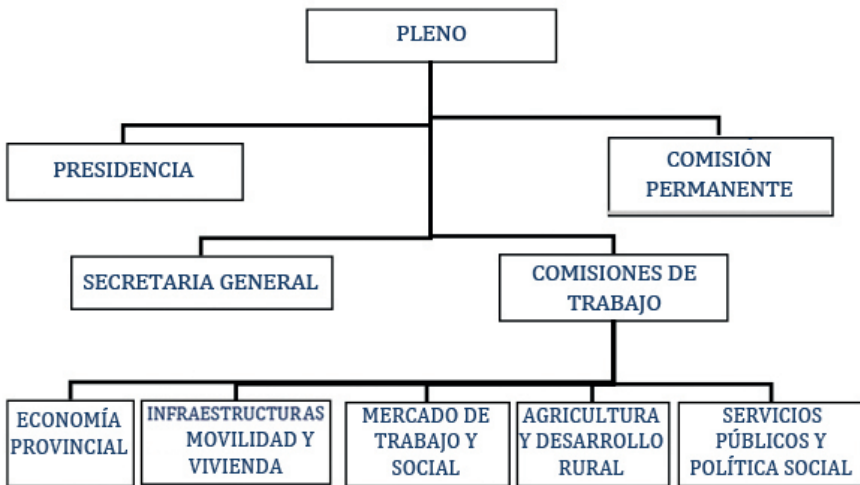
PLENO

PRESIDENCIA

COMISIÓN PERMANENTE

SECRETARIA GENERAL

COMISIONES DE TRABAJO

ECONOMÍA PROVINCIAL

INFRAESTRUCTURAS MOVILIDAD Y VIVIENDA

MERCADO DE TRABAJO Y SOCIAL

AGRICULTURA Y DESARROLLO RURAL

SERVICIOS PÚBLICOS Y POLÍTICA SOCIAL